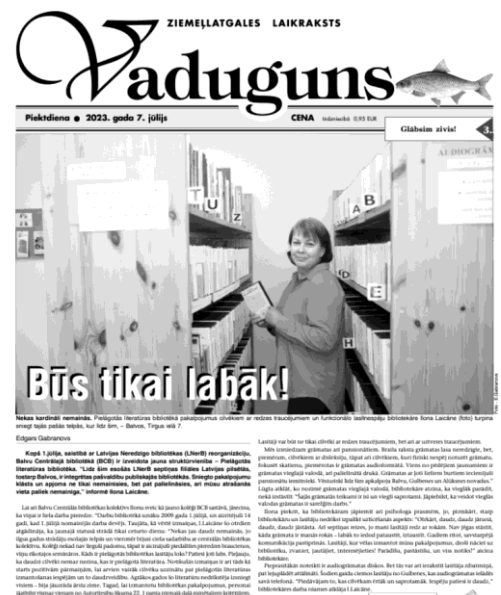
ZIEMEĻLATGALES LAIKRAKSTS

Vaduguns

Piektdiena ● 2023. gada 7. jūlijs

CENA Interneta 0,95 EUR

Glābsim zivis! 3.

Būs tikai labāk!

Nekas kardināli nemainās. Pielāgotās literatūras bibliotēkā pakalpojumus cilvēkiem ar redzes traucējumiem un funkcionālo lasītnespēju bibliotekāre Ilona Laicāne (foto) turpina sniegt tajās pašās telpās, kur līdz šim, – Balvos, Tirgus ielā 7.

Foto: G.Gabranovs

Edgars Gabranovs

Kopš 1.jūlija, saistībā ar Latvijas Neredzīgo bibliotēkas (LNerB) reorganizāciju, Balvu Centrālajā bibliotēkā (BCB) ir izveidota jauna struktūrvienība – Pielāgotās literatūras bibliotēka. "Līdz šim esošās LNerB septiņas filiāles Latvijas pilsētās, tostarp Balvos, ir integrētas pašvaldību publiskajās bibliotēkās. Sniegto pakalpojumu klāsts un apjoms ne tikai nemainīsies, bet pat paplašināsies, arī mūsu atrašanās vieta paliek nemainīga," informē Ilona Laicāne.

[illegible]